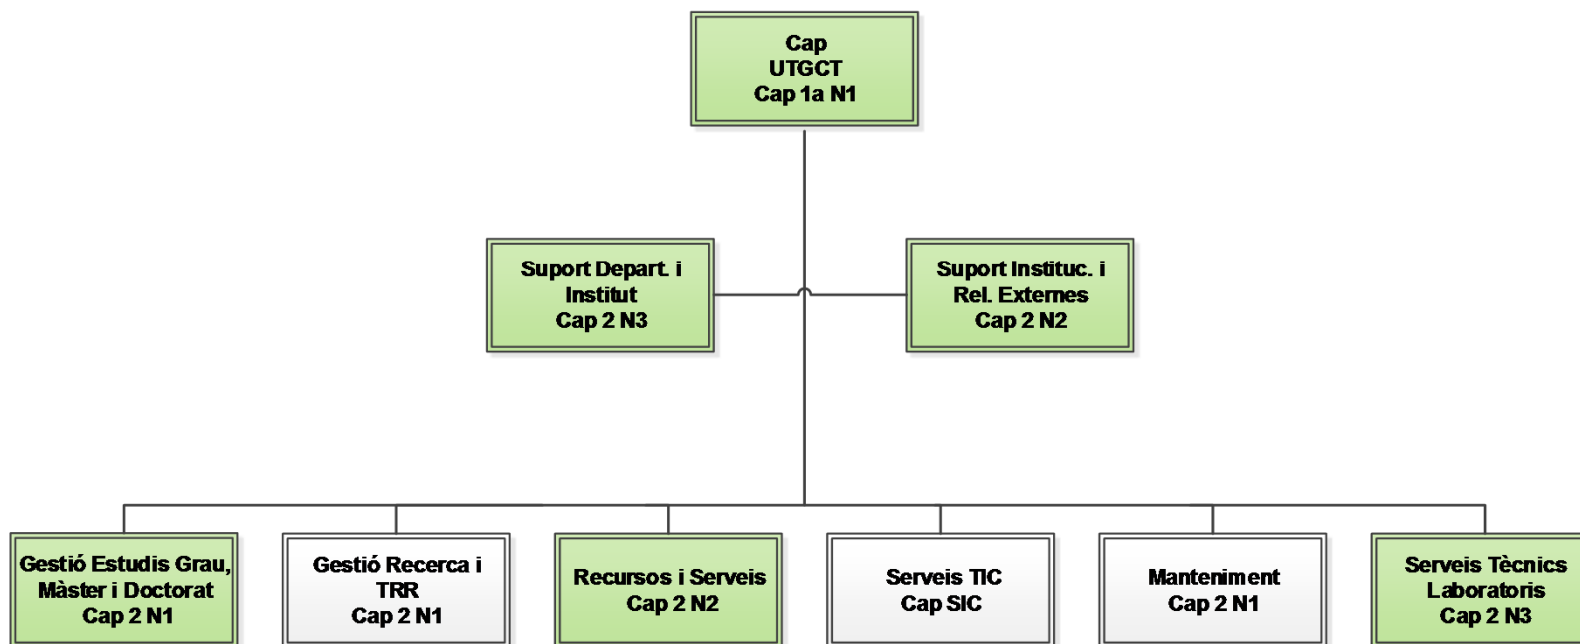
Cap
UTGCT
Cap 1a N1

Suport Depart. i
Institut
Cap 2 N3

Suport Instituc. i
Rel. Externes
Cap 2 N2

Gestió Estudis Grau,
Màster i Doctorat
Cap 2 N1

Gestió Recerca i
TRR
Cap 2 N1

Recursos i Serveis
Cap 2 N2

Serveis TIC
Cap SIC

Manteniment
Cap 2 N1

Serveis Tècnics
Laboratoris
Cap 2 N3